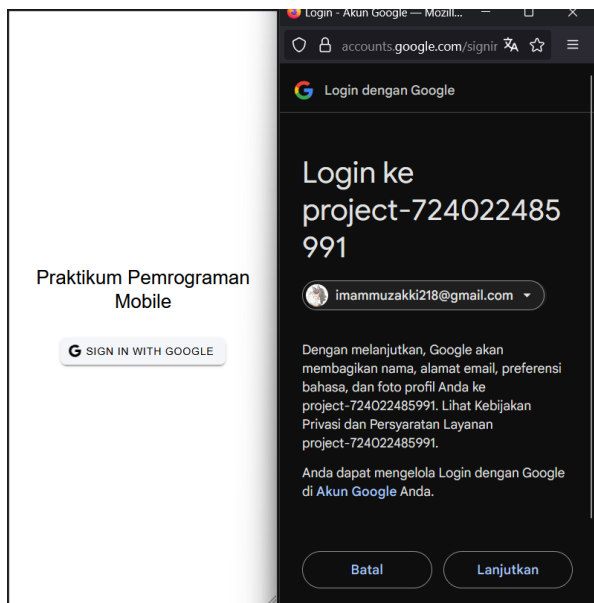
Praktikum Pemrograman Mobile

SIGN IN WITH GOOGLE

Login - Akun Google — Mozill...

accounts.google.com/signir

Login dengan Google

Login ke project-724022485991

imammuzakki218@gmail.com

Dengan melanjutkan, Google akan membagikan nama, alamat email, preferensi bahasa, dan foto profil Anda ke project-724022485991. Lihat Kebijakan Privasi dan Persyaratan Layanan project-724022485991.

Anda dapat mengelola Login dengan Google di Akun Google Anda.

Batal

Lanjutkan